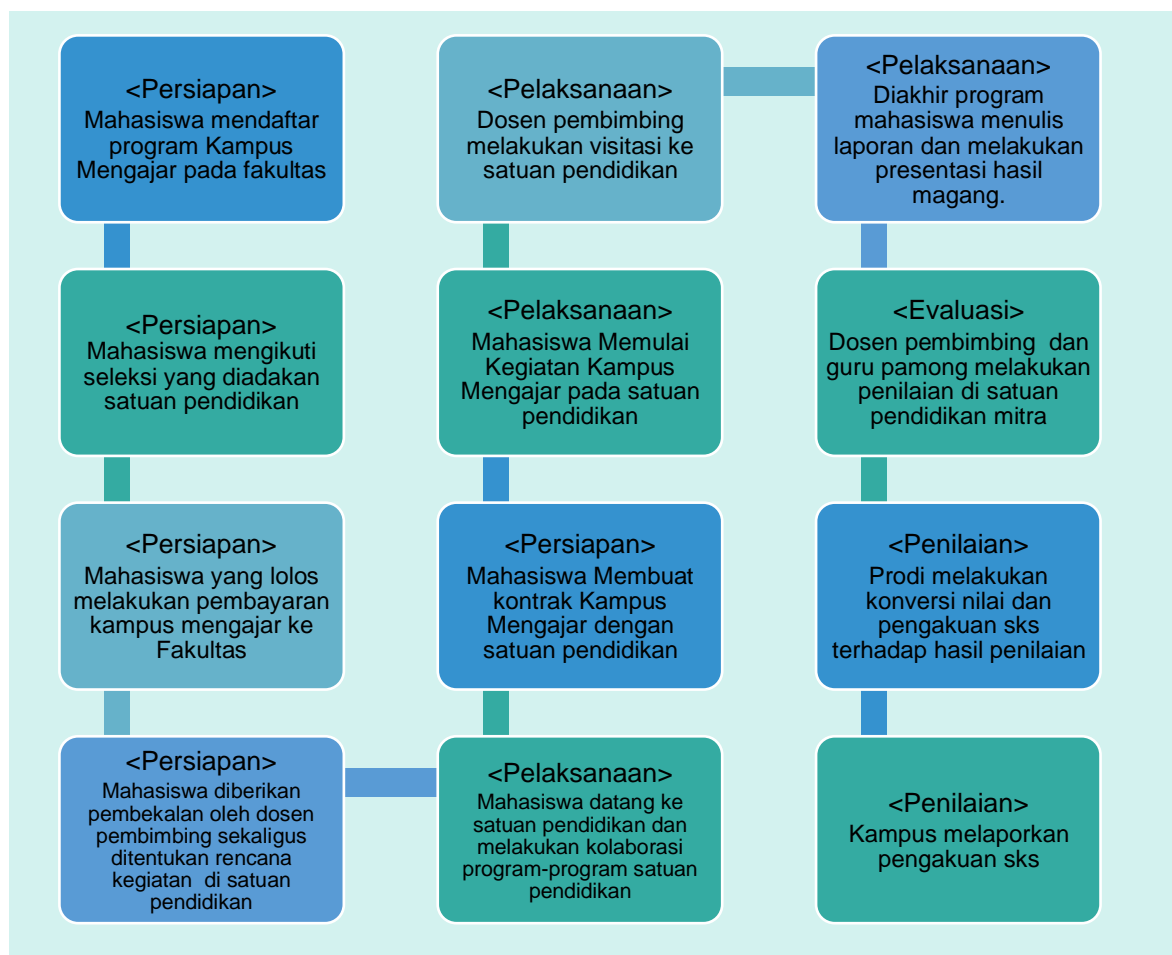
<Persiapan>
Mahasiswa mendaftar program Kampus Mengajar pada fakultas

<Persiapan>
Mahasiswa mengikuti seleksi yang diadakan satuan pendidikan

<Persiapan>
Mahasiswa yang lolos melakukan pembayaran kampus mengajar ke Fakultas

<Persiapan>
Mahasiswa diberikan pembekalan oleh dosen pembimbing sekaligus ditentukan rencana kegiatan di satuan pendidikan

<Pelaksanaan>
Mahasiswa datang ke satuan pendidikan dan melakukan kolaborasi program-program satuan pendidikan

<Persiapan>
Mahasiswa Membuat kontrak Kampus Mengajar dengan satuan pendidikan

<Pelaksanaan>
Mahasiswa Memulai Kegiatan Kampus Mengajar pada satuan pendidikan

<Pelaksanaan>
Dosen pembimbing melakukan visitasi ke satuan pendidikan

<Pelaksanaan>
Diakhir program mahasiswa menulis laporan dan melakukan presentasi hasil magang.

<Evaluasi>
Dosen pembimbing dan guru pamong melakukan penilaian di satuan pendidikan mitra

<Penilaian>
Prodi melakukan konversi nilai dan pengakuan sks terhadap hasil penilaian

<Penilaian>
Kampus melaporkan pengakuan sks